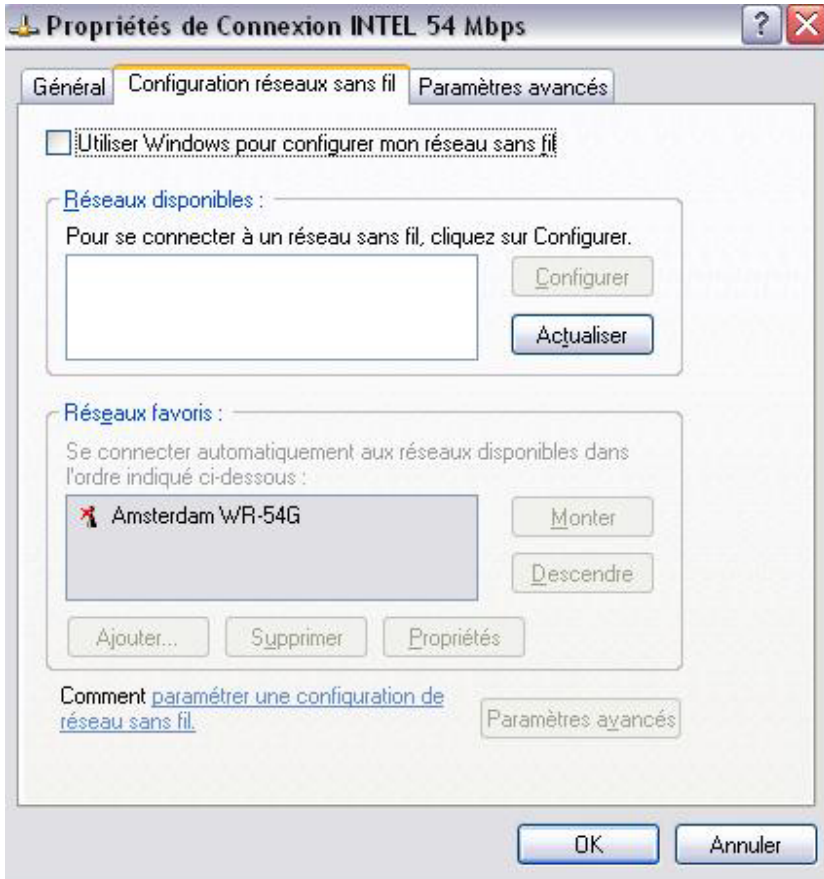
Propriétés de Connexion INTEL 54 Mbps

?

Général | Configuration réseaux sans fil | Paramètres avancés

Utiliser Windows pour configurer mon réseau sans fil

Réseaux disponibles :

Pour se connecter à un réseau sans fil, cliquez sur Configurer.

Configurer

Actualiser

Réseaux favoris :

Se connecter automatiquement aux réseaux disponibles dans l'ordre indiqué ci-dessous :

Amsterdam WR-54G

Monter

Descendre

Ajouter...

Supprimer

Propriétés

Comment paramétrer une configuration de réseau sans fil.

Paramètres avancés

OK

Annuler